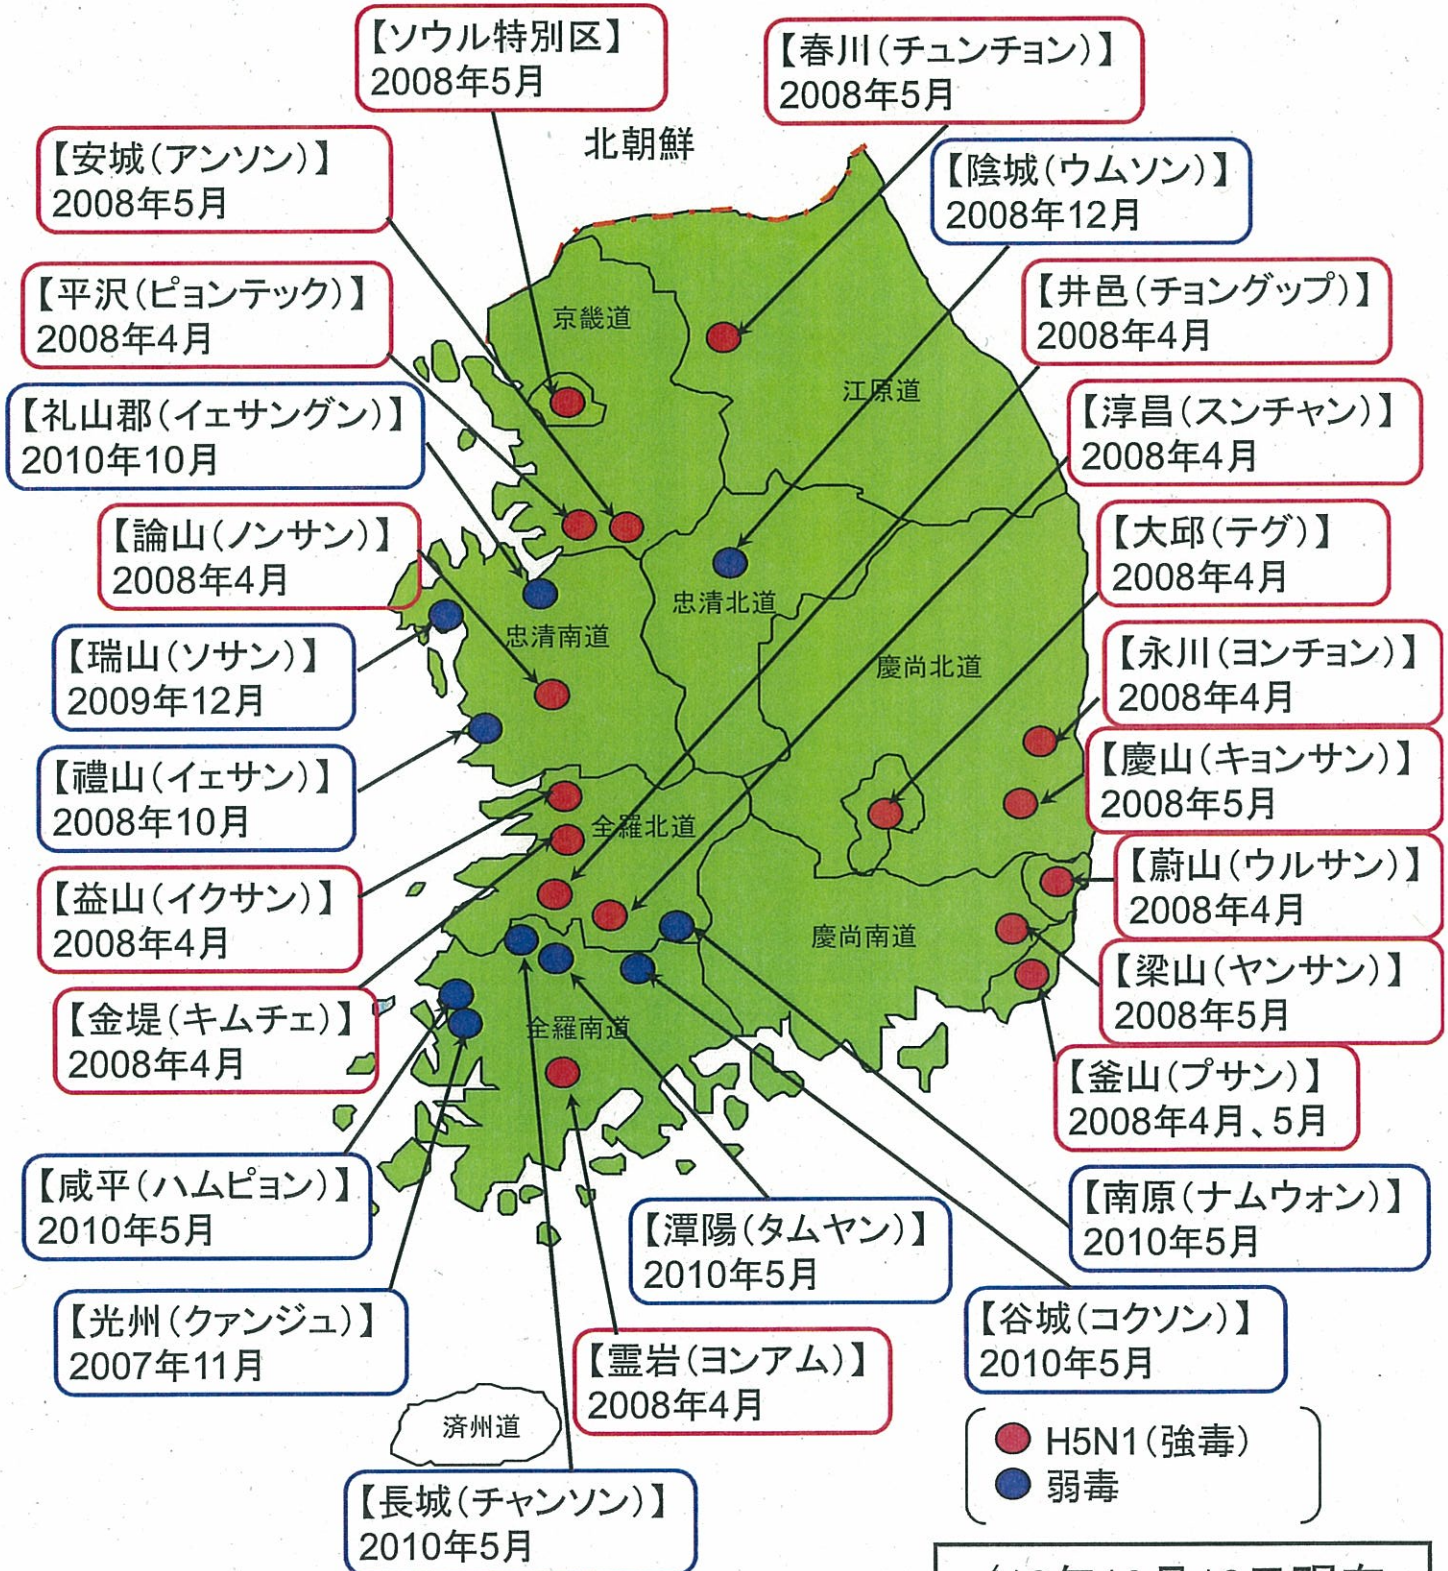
【ソウル特別区】
2008年5月

【春川(チュンチョン)】
2008年5月

北朝鮮

【安城(アンソン)】
2008年5月

【陰城(ウムソン)】
2008年12月

【平沢(ピョンテック)】
2008年4月

【井邑(チョングップ)】
2008年4月

京畿道

江原道

【礼山郡(イェサングン)】
2010年10月

【淳昌(スンチャン)】
2008年4月

【論山(ノンサン)】
2008年4月

【大邱(テグ)】
2008年4月

忠清北道

忠清南道

【瑞山(ソサン)】
2009年12月

慶尚北道

【永川(ヨンチョン)】
2008年4月

【禮山(イェサン)】
2008年10月

【慶山(キョンサン)】
2008年5月

全羅北道

【益山(イクサン)】
2008年4月

【蔚山(ウルサン)】
2008年4月

慶尚南道

【梁山(ヤンサン)】
2008年5月

【金堤(キムチェ)】
2008年4月

全羅南道

【釜山(プサン)】
2008年4月、5月

【咸平(ハムピョン)】
2010年5月

【南原(ナムウォン)】
2010年5月

【潭陽(タムヤン)】
2010年5月

【光州(クァンジュ)】
2007年11月

【谷城(コクソン)】
2010年5月

【霊岩(ヨンアム)】
2008年4月

済州道

H5N1(強毒)
弱毒

【長城(チャンソン)】
2010年5月

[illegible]